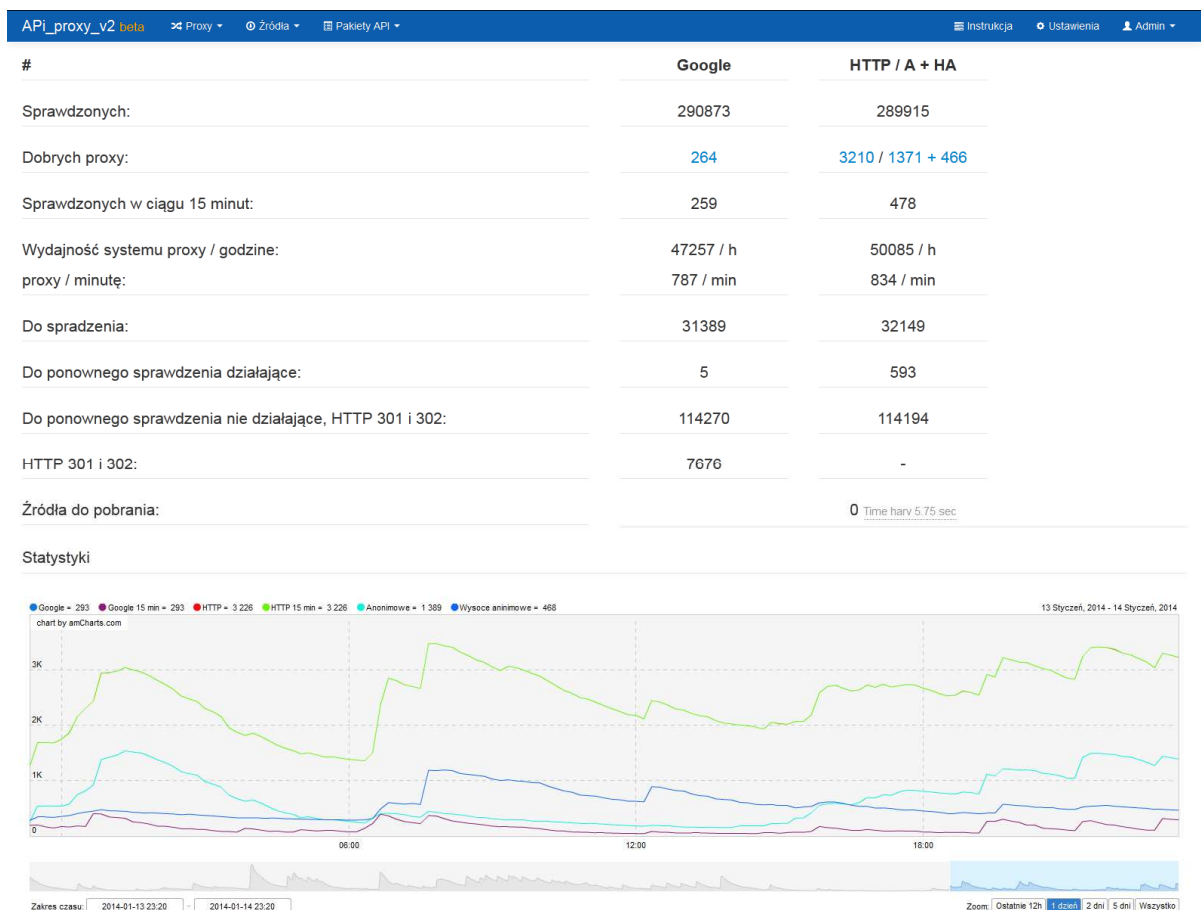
APi_proxy_v2 beta Proxy ▾ Źródła ▾ Pakiety API ▾ Instrukcja Ustawienia Admin ▾

| # | Google | HTTP / A + HA |
|---|---|---|
| Sprawdzonych: | 290873 | 289915 |
| Dobrych proxy: | 264 | 3210 / 1371 + 466 |
| Sprawdzonych w ciągu 15 minut: | 259 | 478 |
| Wydajność systemu proxy / godzine: proxy / minutę: | 47257 / h 787 / min | 50085 / h 834 / min |
| Do spradzenia: | 31389 | 32149 |
| Do ponownego sprawdzenia działające: | 5 | 593 |
| Do ponownego sprawdzenia nie działające, HTTP 301 i 302: | 114270 | 114194 |
| HTTP 301 i 302: | 7676 | - |
| Źródła do pobrania: | | 0 Time harv 5.75 sec |

Statystyki

Google = 293 Google 15 min = 293 HTTP = 3 226 HTTP 15 min = 3 226 Anonimowe = 1 389 Wysoce aninimowe = 468

13 Styczeń, 2014 - 14 Styczeń, 2014

chart by amCharts.com

3K
2K
1K
0

06:00 12:00 18:00

Zakres czasu: 2014-01-13 23:20 - 2014-01-14 23:20

Zoom: Ostatnie 12h 1 dzień 2 dni 5 dni Wszystko